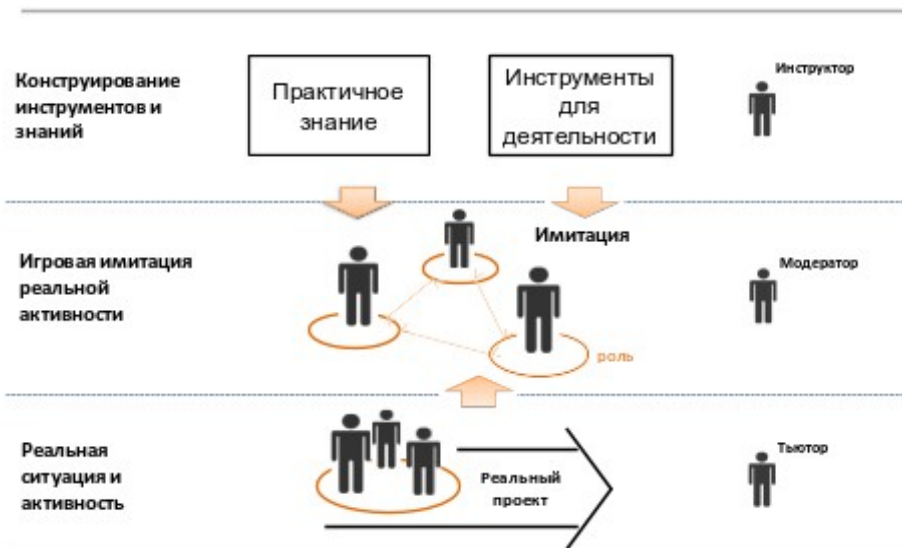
Конструирование инструментов и знаний

Практичное знание

Инструменты для деятельности

Инструктор

Игровая имитация реальной активности

Имитация

Модератор

роль

Реальная ситуация и активность

Реальный проект

Тьютор